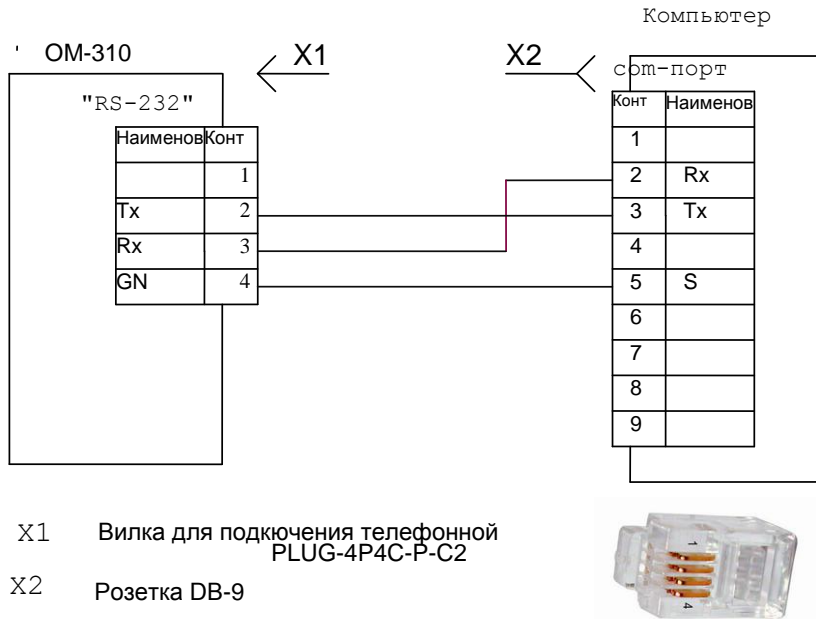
Компьютер

' OM-310

X1

X2

com-порт

"RS-232"

| Наименов | Конт |
|---|---|
| | 1 |
| Tx | 2 |
| Rx | 3 |
| GN | 4 |

| Конт | Наименов |
|---|---|
| 1 | |
| 2 | Rx |
| 3 | Tx |
| 4 | |
| 5 | S |
| 6 | |
| 7 | |
| 8 | |
| 9 | |

X1 Вилка для подкючения телефонной PLUG-4P4C-P-C2

X2 Розетка DB-9

1

4